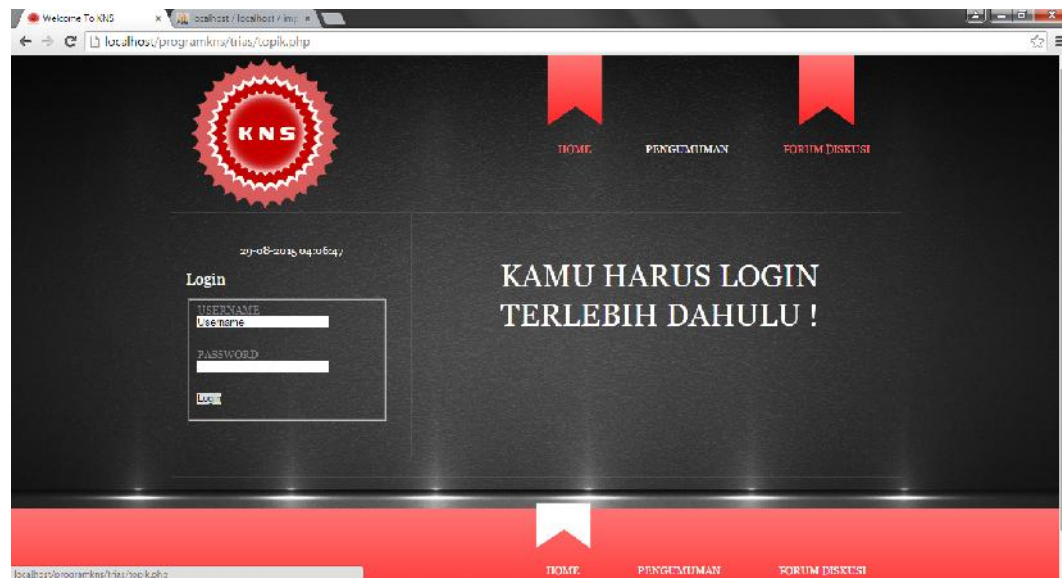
Welcome To KNS
localhost / localhost / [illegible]
localhost/programkns/trias/topik.php

KNS

HOME PENGUMUMAN FORUM DISKUSI

29-08-2015 04:06:47

Login

USERNAME
Username

PASSWORD

Login

KAMU HARUS LOGIN TERLEBIH DAHULU !

localhost/programkns/trias/topik.php

HOME PENGUMUMAN FORUM DISKUSI